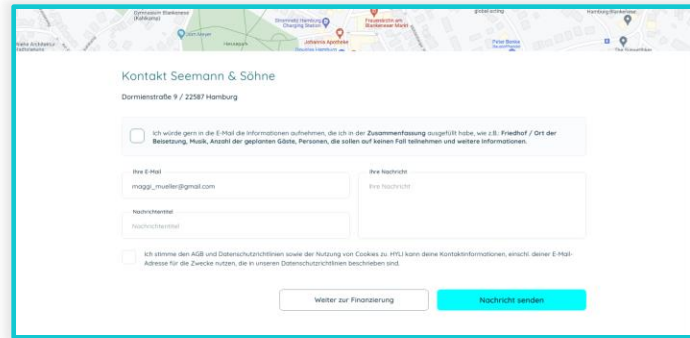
Gymnasium Blankenese (Kahlkamp)
Shell Hamburg Charging Station
Frauenärztin am Blankeneser Markt
Lidl-Meyer
Hessepark
Johannis Apotheke
Peter Bunte
Hamburg-Blankenese

Kontakt Seemann & Söhne

Dormienstraße 9 / 22587 Hamburg

Ich würde gern in die E-Mail die Informationen aufnehmen, die ich in der Zusammenfassung ausgefüllt habe, wie z.B.: Friedhof / Ort der Beisetzung, Musik, Anzahl der geplanten Gäste, Personen, die sollen auf keinen Fall teilnehmen und weitere Informationen.

Ihre E-Mail
maggi_mueller@gmail.com

Ihre Nachricht
Ihre Nachricht

Nachrichtentitel
Nachrichtentitel

Ich stimme den AGB und Datenschutzrichtlinien sowie der Nutzung von Cookies zu. HYLI kann deine Kontaktinformationen, einschl. deiner E-Mail-Adresse für die Zwecke nutzen, die in unseren Datenschutzrichtlinien beschrieben sind.

Weiter zur Finanzierung

Nachricht senden